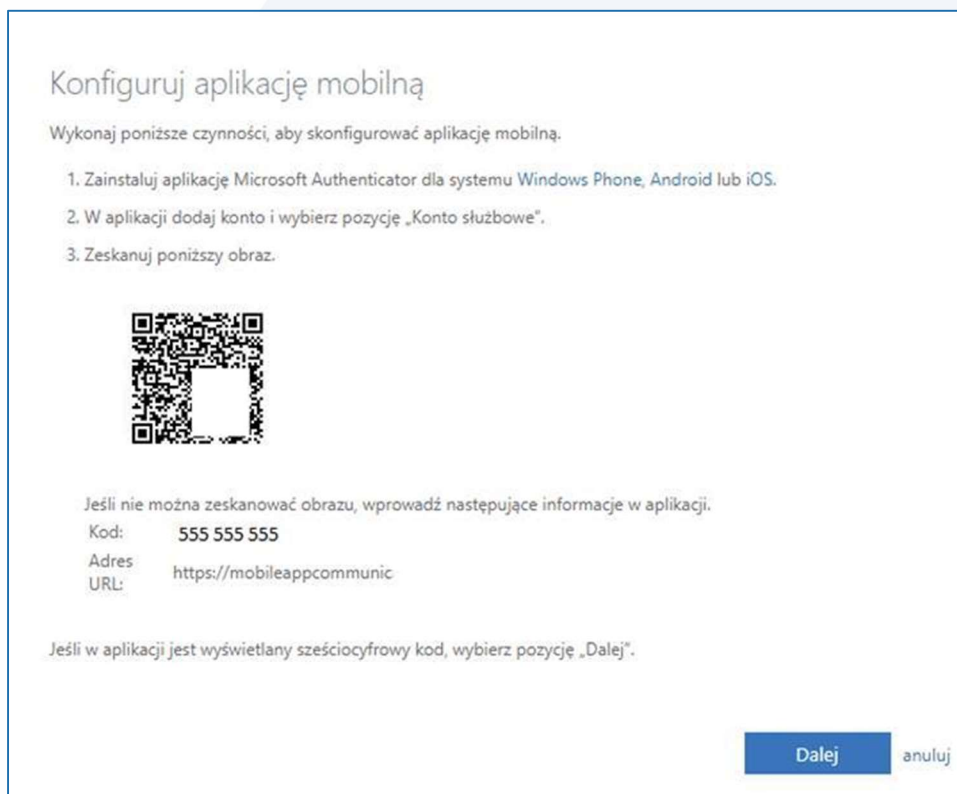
Konfiguruj aplikację mobilną

Wykonaj poniższe czynności, aby skonfigurować aplikację mobilną.

1. Zainstaluj aplikację Microsoft Authenticator dla systemu Windows Phone, Android lub iOS.

2. W aplikacji dodaj konto i wybierz pozycję „Konto służbowe".

3. Zeskanuj poniższy obraz.

Jeśli nie można zeskanować obrazu, wprowadź następujące informacje w aplikacji.

Kod: 555 555 555

Adres URL: https://mobileappcommunic

Jeśli w aplikacji jest wyświetlany sześciocyfrowy kod, wybierz pozycję „Dalej".

Dalej

anuluj